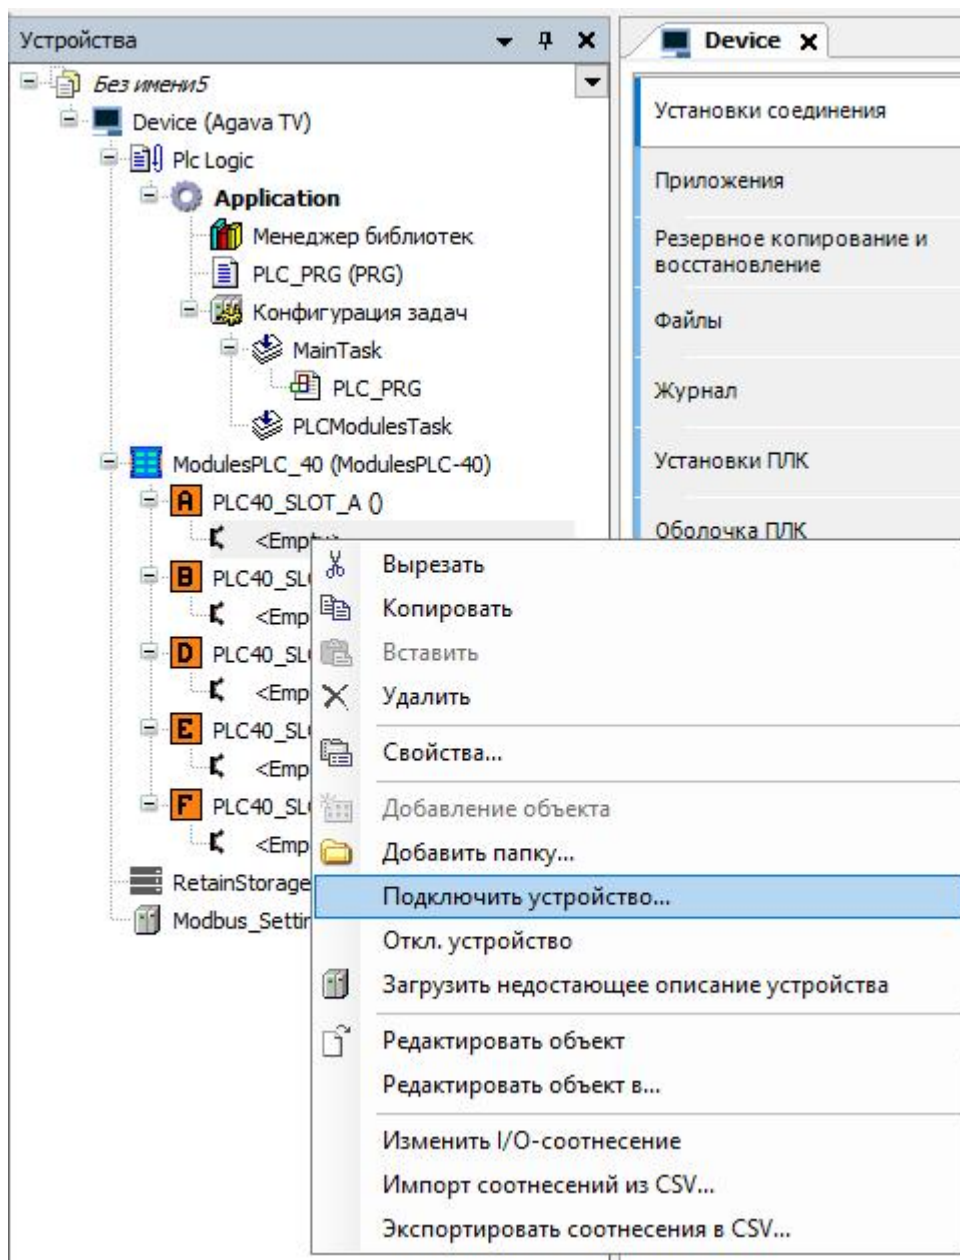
Устройства

Без имени5
Device (Agava TV)
Plc Logic
Application
Менеджер библиотек
PLC_PRG (PRG)
Конфигурация задач
MainTask
PLC_PRG
PLCModulesTask
ModulesPLC_40 (ModulesPLC-40)
A PLC40_SLOT_A ()
<Emp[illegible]
B PLC40_SL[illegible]
<Emp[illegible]
D PLC40_SL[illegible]
<Emp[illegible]
E PLC40_SL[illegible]
<Emp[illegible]
F PLC40_SL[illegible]
<Emp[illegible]
RetainStorage
Modbus_Settir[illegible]

Device

Установки соединения
Приложения
Резервное копирование и восстановление
Файлы
Журнал
Установки ПЛК
Оболочка ПЛК

Вырезать
Копировать
Вставить
Удалить
Свойства...
Добавление объекта
Добавить папку...
Подключить устройство...
Откл. устройство
Загрузить недостающее описание устройства
Редактировать объект
Редактировать объект в...
Изменить I/O-соотнесение
Импорт соотнесений из CSV...
Экспортировать соотнесения в CSV...